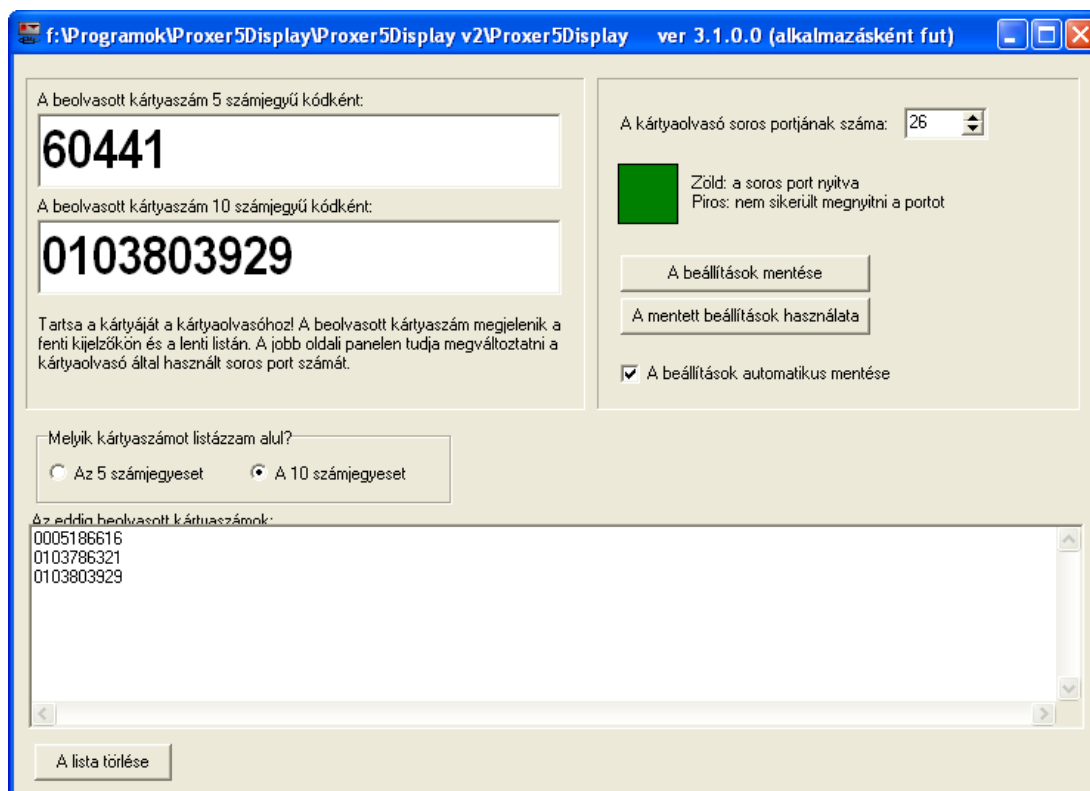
f:\Programok\Proxer5Display\Proxer5Display v2\Proxer5Display ver 3.1.0.0 (alkalmazásként fut)

A beolvasott kártyaszám 5 számjegyű kódként:

60441

A beolvasott kártyaszám 10 számjegyű kódként:

0103803929

Tartsa a kártyáját a kártyaolvasóhoz! A beolvasott kártyaszám megjelenik a fenti kijelzőkön és a lenti listán. A jobb oldali panelen tudja megváltoztatni a kártyaolvasó által használt soros port számát.

A kártyaolvasó soros portjának száma: 26

Zöld: a soros port nyitva
Piros: nem sikerült megnyitni a portot

A beállítások mentése

A mentett beállítások használata

A beállítások automatikus mentése

Melyik kártyaszámot listázzam alul?

Az 5 számjegyeset

A 10 számjegyeset

Az eddig beolvasott kártyaszámok:

0005186616
0103786321
0103803929

A lista törlése